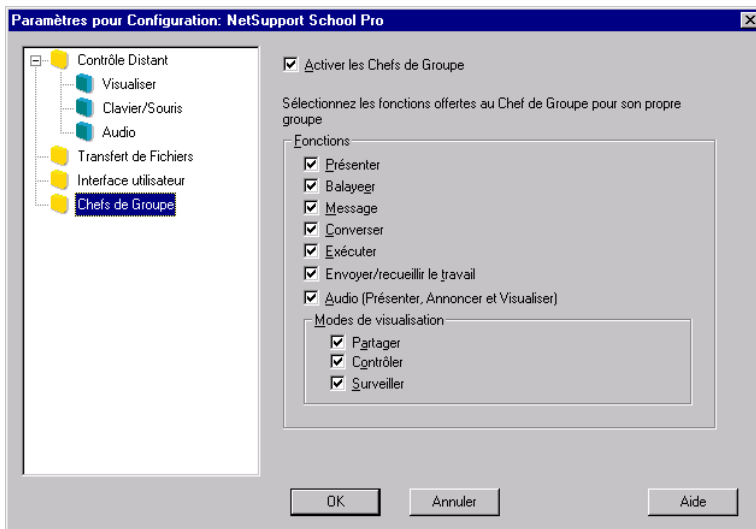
Paramètres pour Configuration: NetSupport School Pro

Contrôle Distant
Visualiser
Clavier/Souris
Audio
Transfert de Fichiers
Interface utilisateur
Chefs de Groupe

Activer les Chefs de Groupe

Sélectionnez les fonctions offertes au Chef de Groupe pour son propre groupe

Fonctions
Présenter
Balayeer
Message
Converser
Exécuter
Envoyer/recueillir le travail
Audio (Présenter, Annoncer et Visualiser)

Modes de visualisation
Partager
Contrôler
Surveiller

OK
Annuler
Aide